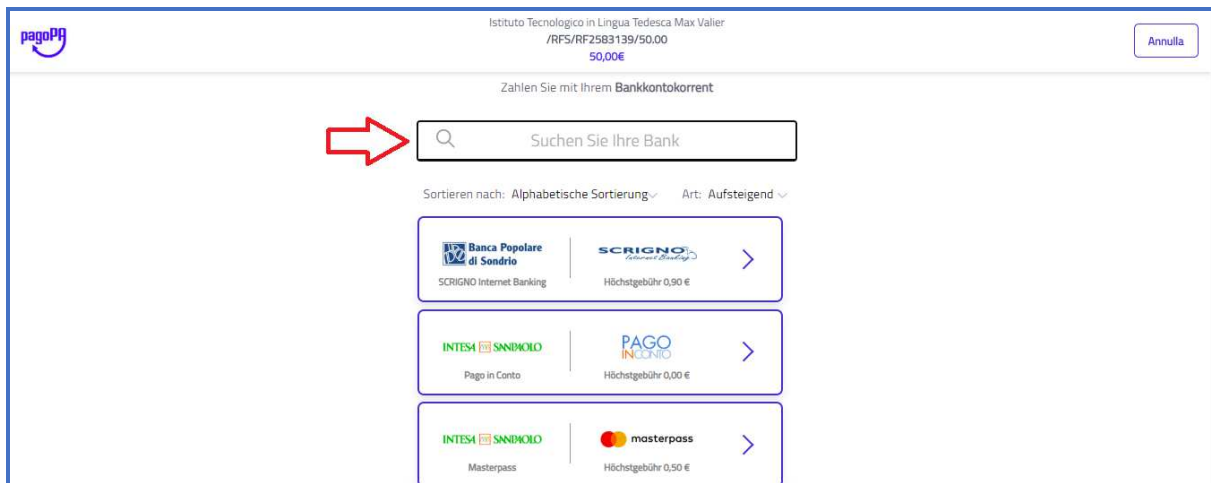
pagoPA

Istituto Tecnologico in Lingua Tedesca Max Valier
/RFS/RF2583139/50.00
50,00€

Annulla

Zahlen Sie mit Ihrem Bankkontokorrent

Suchen Sie Ihre Bank

Sortieren nach: Alphabetische Sortierung Art: Aufsteigend

Banca Popolare di Sondrio
SCRIGNO Internet Banking
SCRIGNO Internet Banking
Höchstgebühr 0,90 €

INTESA SANPAOLO
Pago in Conto
PAGO IN CONTO
Höchstgebühr 0,00 €

INTESA SANPAOLO
Masterpass
masterpass
Höchstgebühr 0,50 €